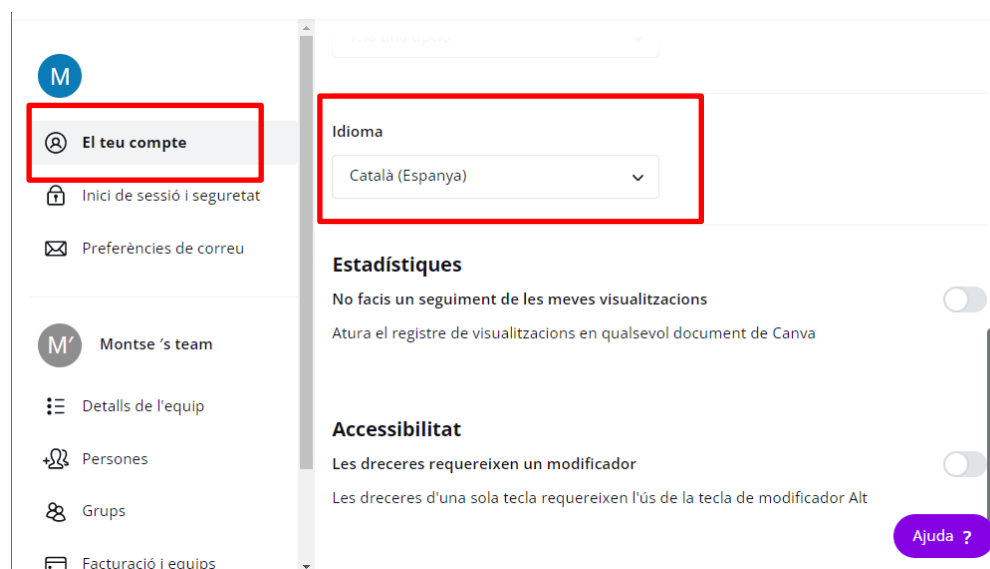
M

El teu compte

Inici de sessió i seguretat

Preferències de correu

M′

Montse ′s team

Detalls de l'equip

Persones

Grups

Facturació i equips

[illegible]

Idioma

Català (Espanya)

Estadístiques

No facis un seguiment de les meves visualitzacions

Atura el registre de visualitzacions en qualsevol document de Canva

Accessibilitat

Les dreceres requereixen un modificador

Les dreceres d'una sola tecla requereixen l'ús de la tecla de modificador Alt

Ajuda ?